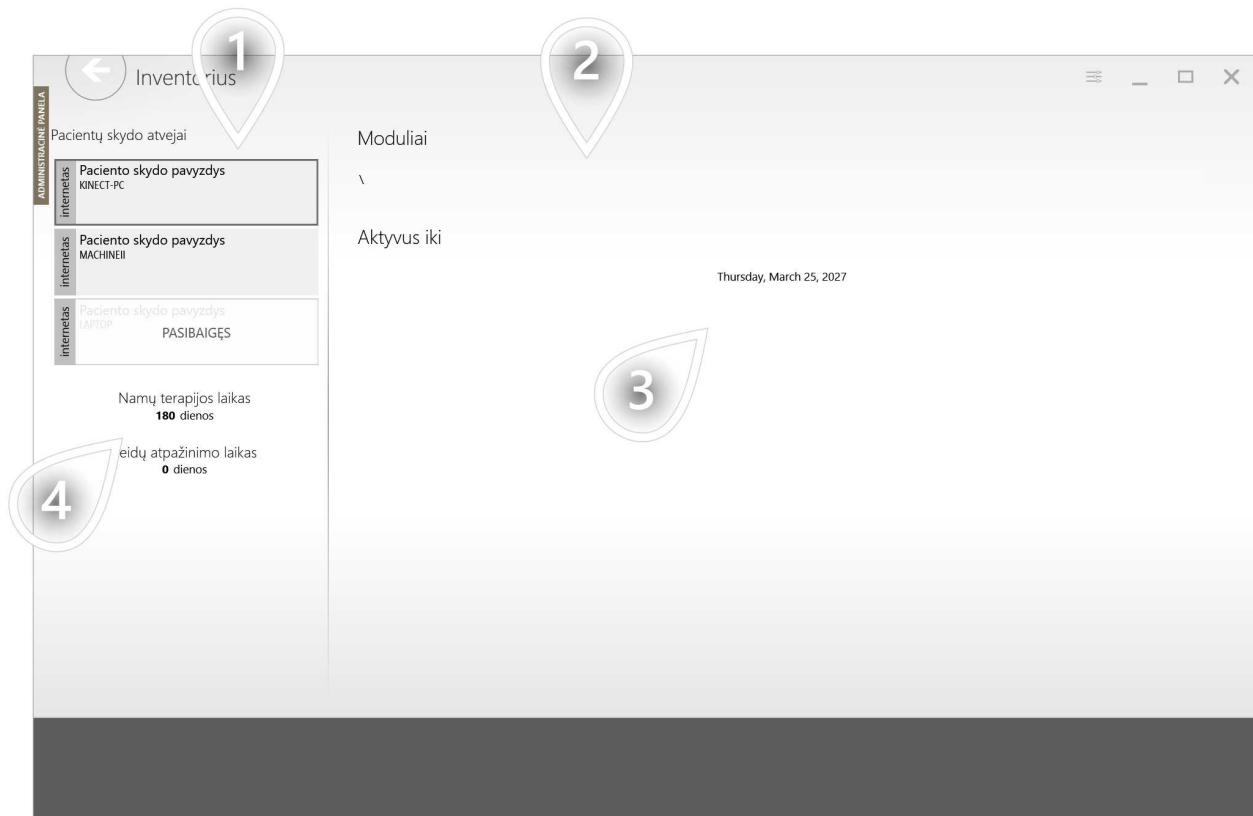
1
2
Invent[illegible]rius

ADMINISTRACINĖ PANELA

Pacientų skydo atvejai

internetas
Paciento skydo pavyzdys
KINECT-PC

internetas
Paciento skydo pavyzdys
MACHINEII

internetas
Paciento skydo pavyzdys
LAPTOP
PASIBAIGĘS

Namų terapijos laikas
180 dienos

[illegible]eidų atpažinimo laikas
0 dienos

4

Moduliai

\

Aktyvus iki

Thursday, March 25, 2027

3